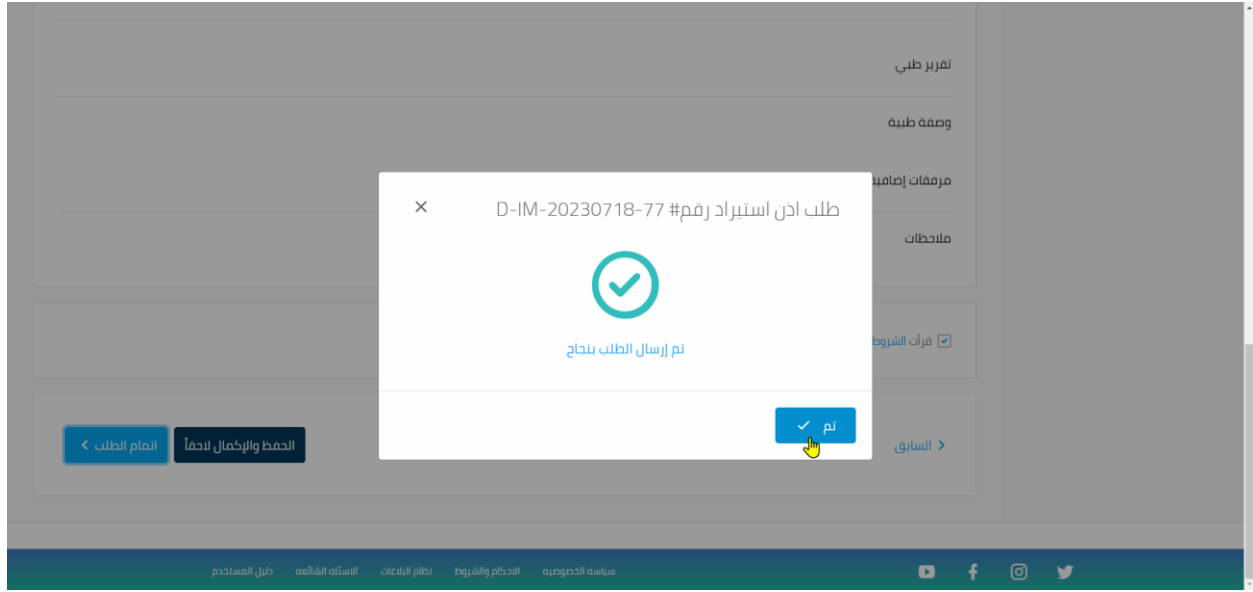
تقرير طبي

وصفة طبية

مرفقات إضافية

ملاحظات

قرأت الشروط

طلب اذن استيراد رقم# D-IM-20230718-77

×

تم إرسال الطلب بنجاح

تم

السابق

الحفظ والإكمال لاحقاً

اتمام الطلب

سياسة الخصوصية

الاحكام والشروط

نظام البلاغات

الاسئلة الشائعة

دليل المستخدم